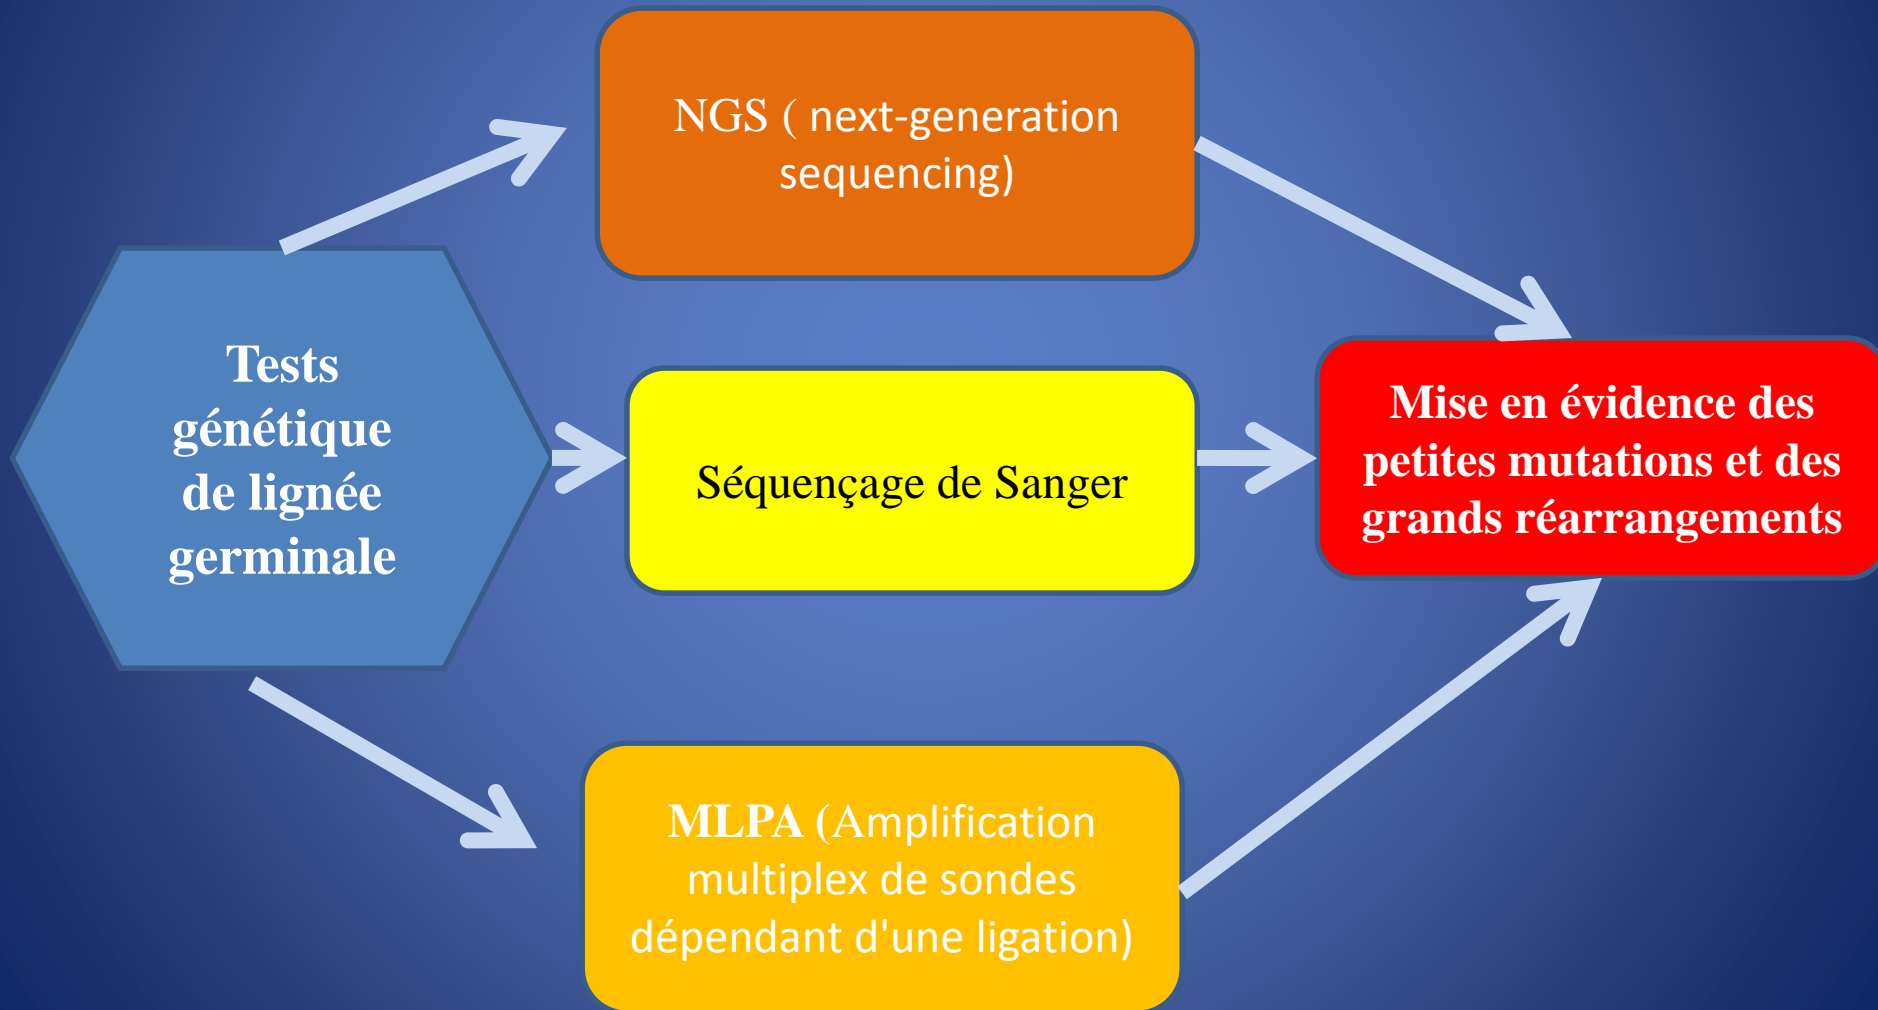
Tests génétique de lignée germinale

NGS ( next-generation sequencing)

Séquençage de Sanger

MLPA (Amplification multiplex de sondes dépendant d'une ligation)

Mise en évidence des petites mutations et des grands réarrangements